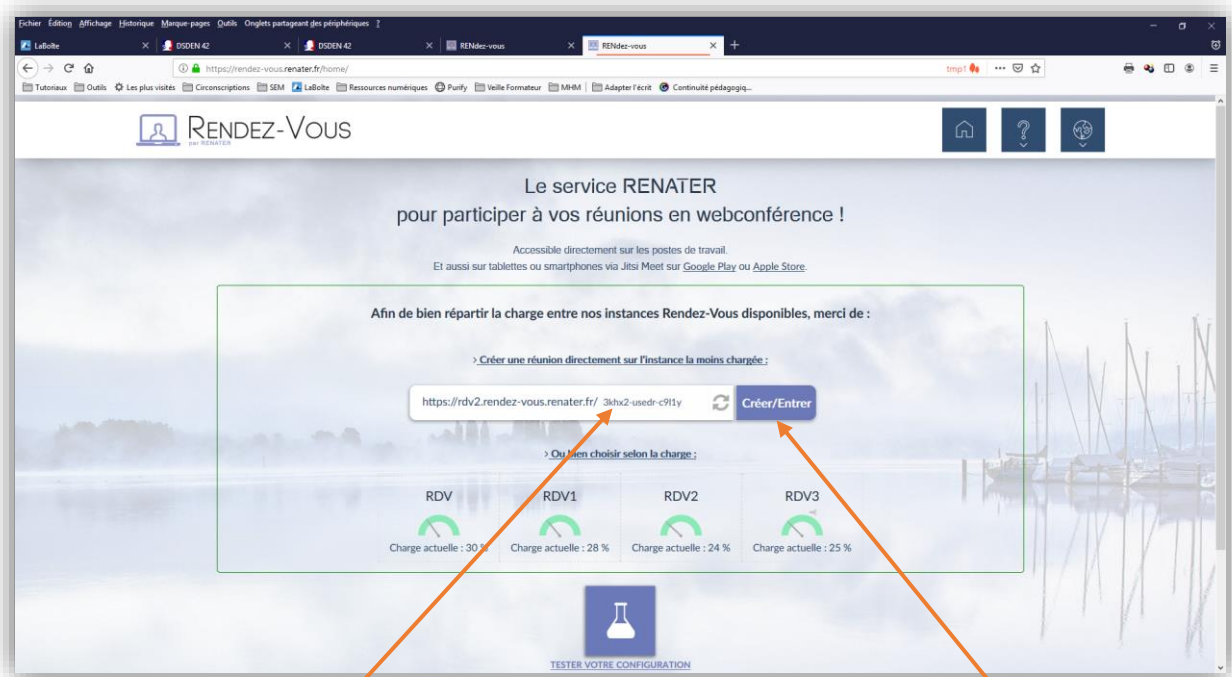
Fichier Édition Affichage Historique Marque-pages Outils Onglets partageant des périphériques ?

LaBoîte
DSDEN 42
DSDEN 42
RENdez-vous
RENdez-vous

https://rendez-vous.renater.fr/home/
tmp1

Tutoriaux Outils Les plus visités Circonscriptions SEM LaBoîte Ressources numériques Purify Veille Formateur MHM Adapter l'écrit Continuité pédagogiq...

RENDEZ-VOUS
par RENATER

Le service RENATER
pour participer à vos réunions en webconférence !

Accessible directement sur les postes de travail.
Et aussi sur tablettes ou smartphones via Jitsi Meet sur Google Play ou Apple Store.

Afin de bien répartir la charge entre nos instances Rendez-Vous disponibles, merci de :

› Créer une réunion directement sur l'instance la moins chargée :

https://rdv2.rendez-vous.renater.fr/ 3khx2-usedr-c9l1y
Créer/Entrer

› Ou bien choisir selon la charge :

| RDV | RDV1 | RDV2 | RDV3 |
|---|---|---|---|
| Charge actuelle : 30 % | Charge actuelle : 28 % | Charge actuelle : 24 % | Charge actuelle : 25 % |

TESTER VOTRE CONFIGURATION